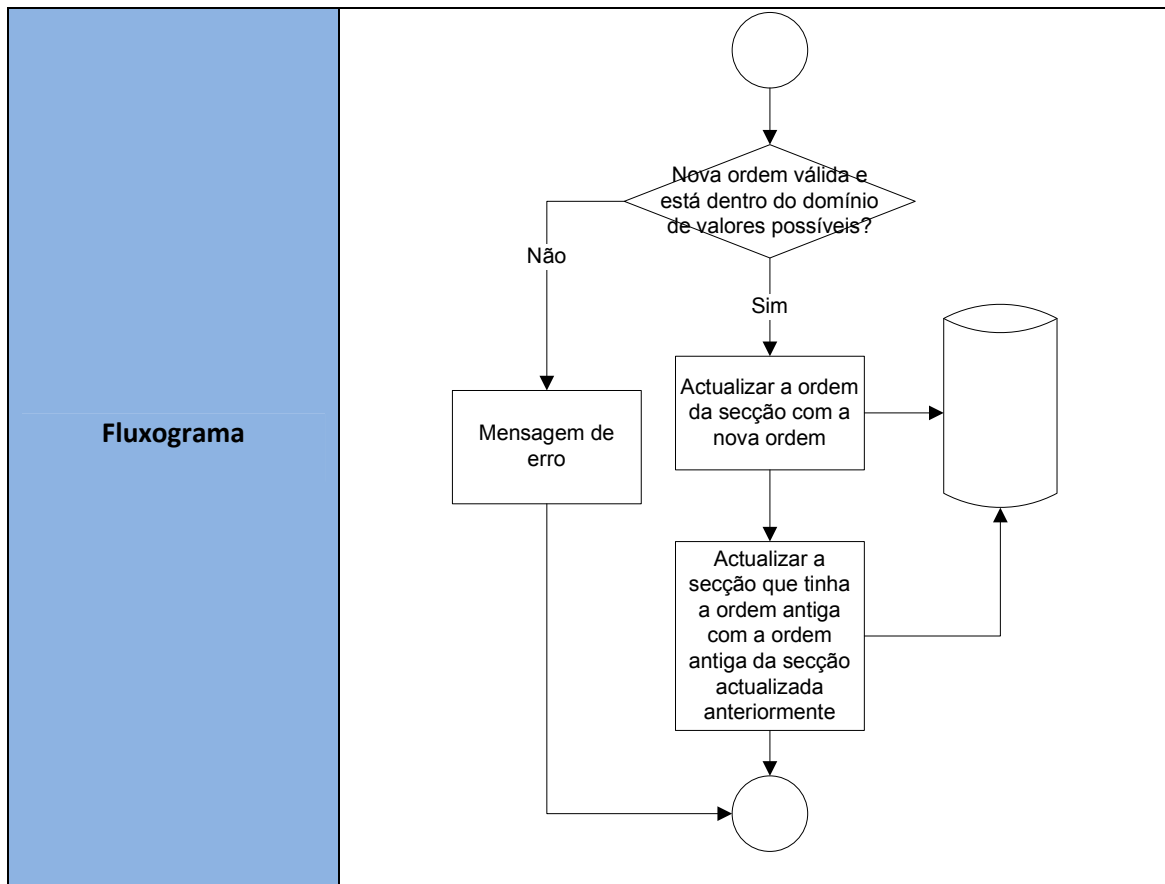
Fluxograma

Nova ordem válida e está dentro do domínio de valores possíveis?

Não

Sim

Mensagem de erro

Actualizar a ordem da secção com a nova ordem

Actualizar a secção que tinha a ordem antiga com a ordem antiga da secção actualizada anteriormente